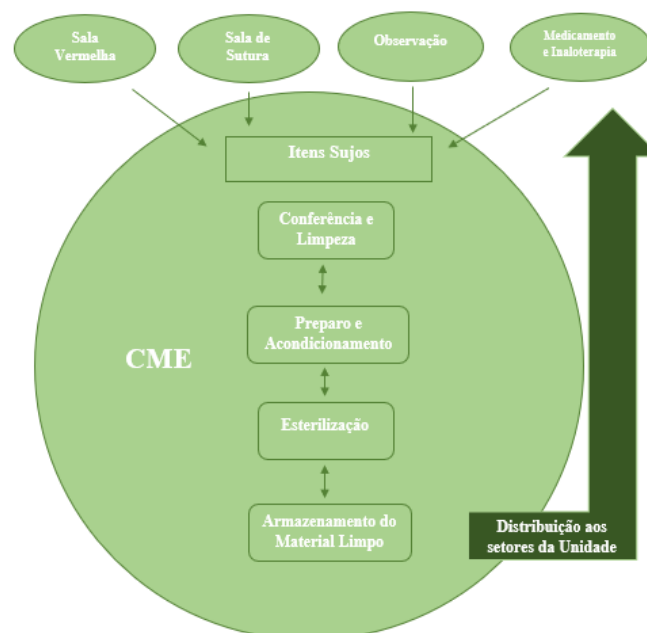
Sala Vermelha

Sala de Sutura

Observação

Medicamento e Inaloterapia

Itens Sujos

Conferência e Limpeza

Preparo e Acondicionamento

CME

Esterilização

Armazenamento do Material Limpo

Distribuição aos setores da Unidade